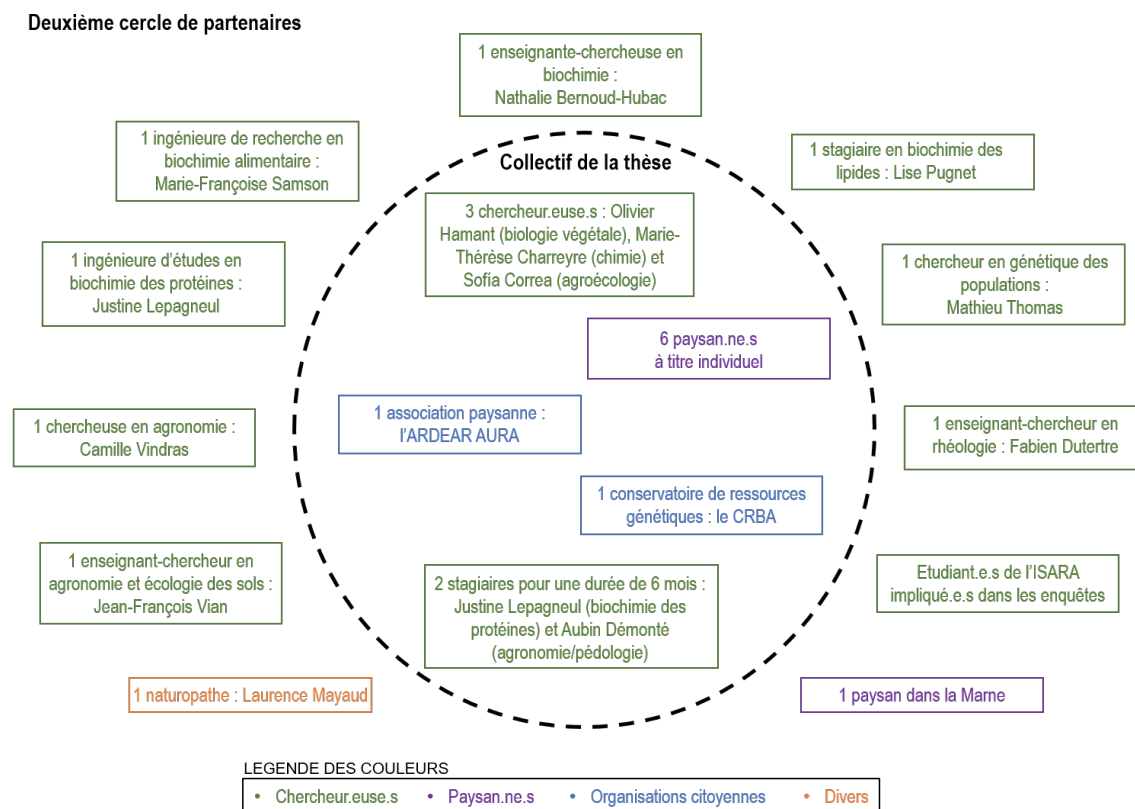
Deuxième cercle de partenaires

1 enseignante-chercheuse en biochimie : Nathalie Bernoud-Hubac

1 ingénieure de recherche en biochimie alimentaire : Marie-Françoise Samson

Collectif de la thèse

1 stagiaire en biochimie des lipides : Lise Pugnet

3 chercheur.euse.s : Olivier Hamant (biologie végétale), Marie-Thérèse Charreyre (chimie) et Sofía Correa (agroécologie)

1 ingénieure d'études en biochimie des protéines : Justine Lepagneul

1 chercheur en génétique des populations : Mathieu Thomas

6 paysan.ne.s à titre individuel

1 chercheuse en agronomie : Camille Vindras

1 association paysanne : l'ARDEAR AURA

1 enseignant-chercheur en rhéologie : Fabien Dutertre

1 conservatoire de ressources génétiques : le CRBA

1 enseignant-chercheur en agronomie et écologie des sols : Jean-François Vian

2 stagiaires pour une durée de 6 mois : Justine Lepagneul (biochimie des protéines) et Aubin Démonté (agronomie/pédologie)

Etudiant.e.s de l'ISARA impliqué.e.s dans les enquêtes

1 naturopathe : Laurence Mayaud

1 paysan dans la Marne

LEGENDE DES COULEURS
• Chercheur.euse.s • Paysan.ne.s • Organisations citoyennes • Divers